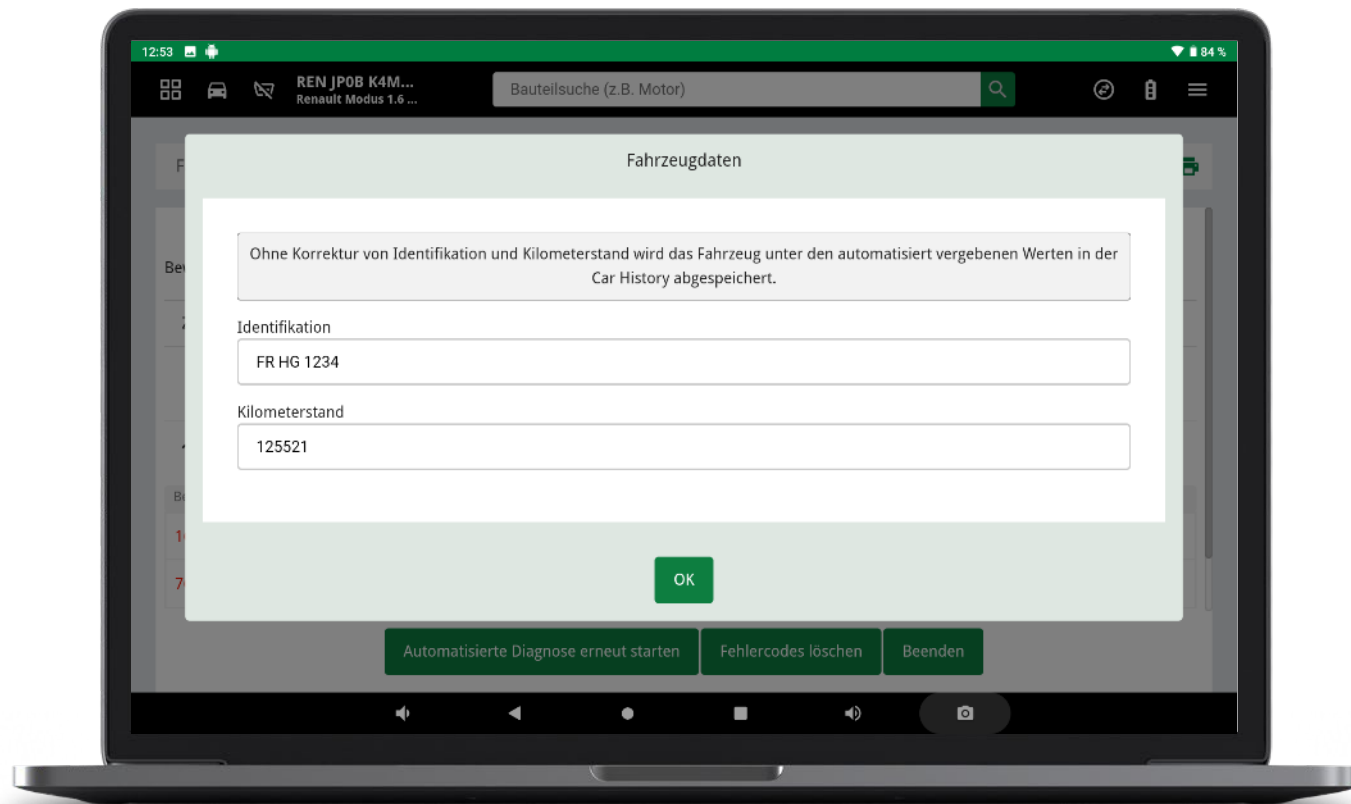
12:53

84 %

REN JP0B K4M...
Renault Modus 1.6 ...

Bauteilsuche (z.B. Motor)

Fahrzeugdaten

Ohne Korrektur von Identifikation und Kilometerstand wird das Fahrzeug unter den automatisiert vergebenen Werten in der Car History abgespeichert.

Identifikation

FR HG 1234

Kilometerstand

125521

OK

Automatisierte Diagnose erneut starten

Fehlercodes löschen

Beenden